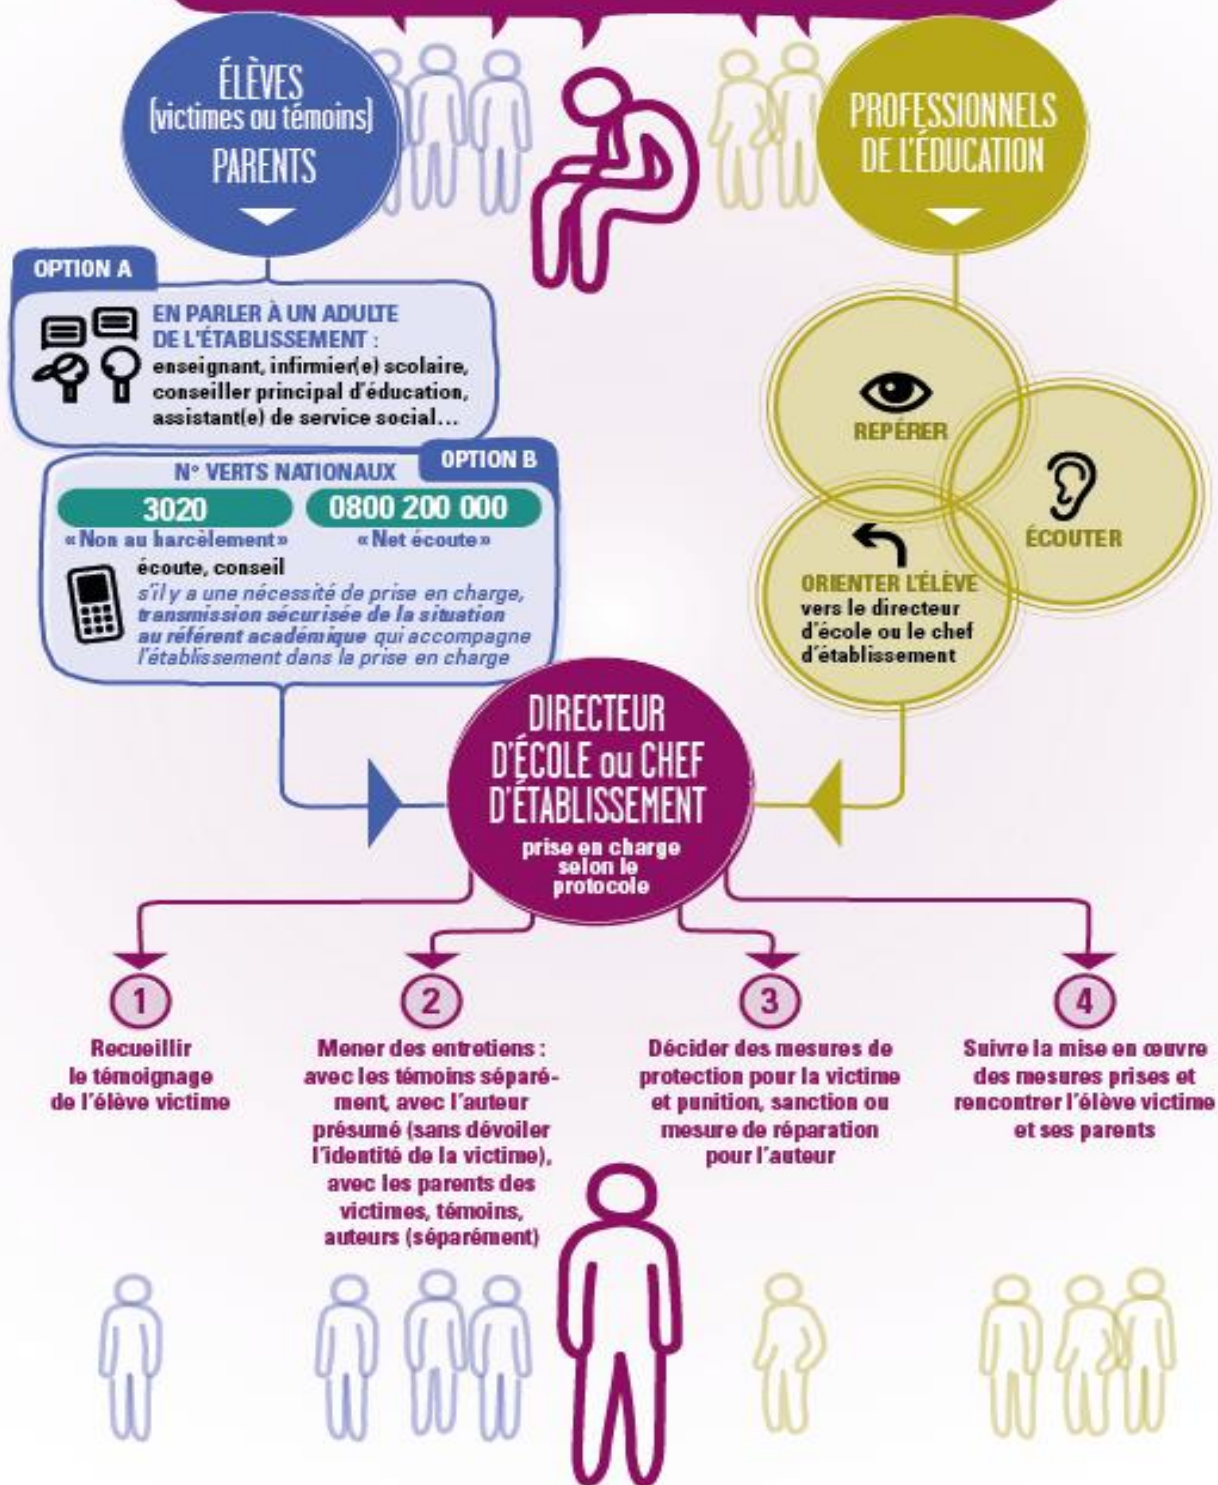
ÉLÈVES
(victimes ou témoins)
PARENTS

PROFESSIONNELS
DE L'ÉDUCATION

OPTION A

EN PARLER À UN ADULTE
DE L'ÉTABLISSEMENT :
enseignant, infirmier(e) scolaire, conseiller principal d'éducation, assistant(e) de service social…

N° VERTS NATIONAUX

OPTION B

3020
« Non au harcèlement »

0800 200 000
« Net écoute »

écoute, conseil
s'il y a une nécessité de prise en charge, transmission sécurisée de la situation au référent académique qui accompagne l'établissement dans la prise en charge

REPÉRER

ÉCOUTER

ORIENTER L'ÉLÈVE
vers le directeur d'école ou le chef d'établissement

DIRECTEUR
D'ÉCOLE ou CHEF
D'ÉTABLISSEMENT
prise en charge selon le protocole

1
Recueillir le témoignage de l'élève victime

2
Mener des entretiens : avec les témoins séparément, avec l'auteur présumé (sans dévoiler l'identité de la victime), avec les parents des victimes, témoins, auteurs (séparément)

3
Décider des mesures de protection pour la victime et punition, sanction ou mesure de réparation pour l'auteur

4
Suivre la mise en œuvre des mesures prises et rencontrer l'élève victime et ses parents